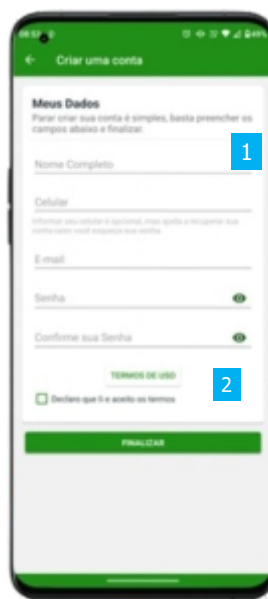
08:57

Criar uma conta

Meus Dados

Parar criar sua conta é simples, basta preencher os campos abaixo e finalizar.

Nome Completo

1

Celular

Informar seu celular é opcional, mas ajuda a recuperar sua conta caso você esqueça sua senha.

E-mail

Senha

Confirme sua Senha

TERMOS DE USO

2

Declaro que li e aceito os termos

FINALIZAR